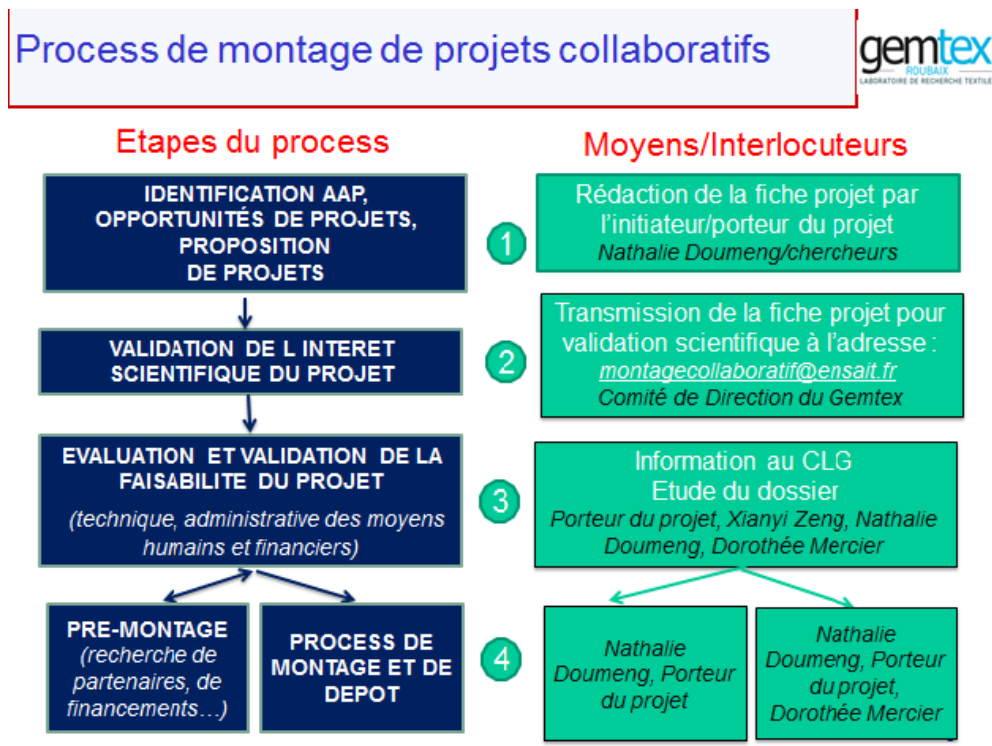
Process de montage de projets collaboratifs

gemtex
ROUBAIX
LABORATOIRE DE RECHERCHE TEXTILE

Etapes du process

Moyens/Interlocuteurs

IDENTIFICATION AAP, OPPORTUNITÉS DE PROJETS, PROPOSITION DE PROJETS

1

Rédaction de la fiche projet par l'initiateur/porteur du projet
Nathalie Doumeng/chercheurs

VALIDATION DE L INTERET SCIENTIFIQUE DU PROJET

2

Transmission de la fiche projet pour validation scientifique à l'adresse :
montagecollaboratif@ensait.fr
Comité de Direction du Gemtex

EVALUATION ET VALIDATION DE LA FAISABILITE DU PROJET
(technique, administrative des moyens humains et financiers)

3

Information au CLG
Etude du dossier
Porteur du projet, Xianyi Zeng, Nathalie Doumeng, Dorothée Mercier

PRE-MONTAGE
(recherche de partenaires, de financements…)

PROCESS DE MONTAGE ET DE DEPOT

4

Nathalie Doumeng, Porteur du projet

Nathalie Doumeng, Porteur du projet, Dorothée Mercier